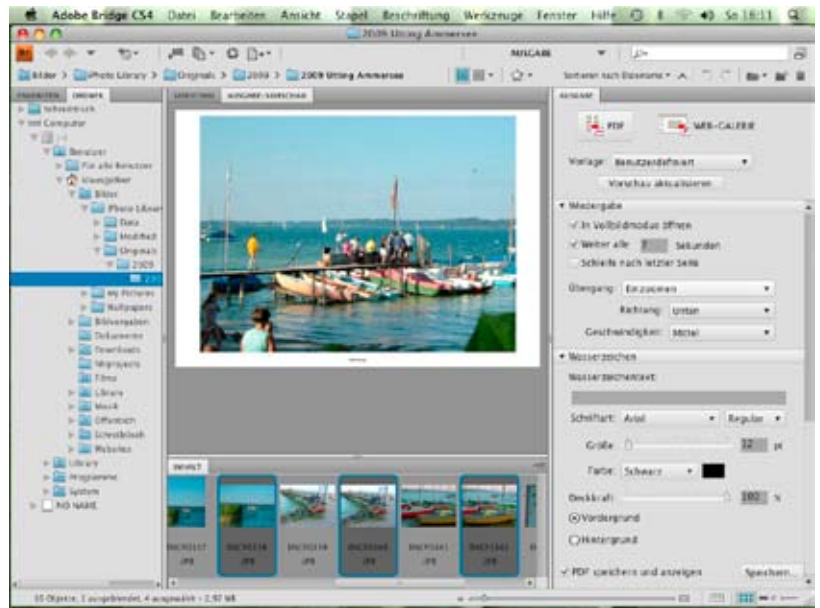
Adobe Bridge CS4 Datei Bearbeiten Ansicht Stapel Beschriftung Werkzeuge Fenster Hilfe Sa 18:11

2009 Utting Ammersee

MISCAN

Bilder > Photo Library > Originals > 2009 > 2009 Utting Ammersee

Sortieren nach Dateiname

FAVORITEN ORDNER

Schreibtisch
Computer
Benutzer
Für alle Benutzer
Bilder
Photo Library
Data
Modified
Originals
2009
My Pictures
Wallpapers
Bildvorgaben
Dokumente
Downloads
Filme
Library
Musik
Öffentlich
Schreibtisch
Websites
Library
Programme
System
NO NAME

VORSCHAU AUSGABE-VORSCHAU

AUSGABE

PDF WEB-GALERIE

Vorlage: Benutzerdefiniert

Vorschau aktualisieren

Wiedergabe

In Vollbildmodus öffnen

Weiter alle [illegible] Sekunden

Schleife nach letzter Seite

Übergang: Einzoomen

Richtung: Unten

Geschwindigkeit: Mittel

Wasserzeichen

Wasserzeichentext:

Schriftart: Arial Regular

Größe 12 pt

Farbe: Schwarz

Deckkraft: 100 %

Vordergrund

Hintergrund

PDF speichern und anzeigen Speichern...

INHALT

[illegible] JPG

55 Objekte, 1 ausgeblendet, 4 ausgewählt - 2,97 MB